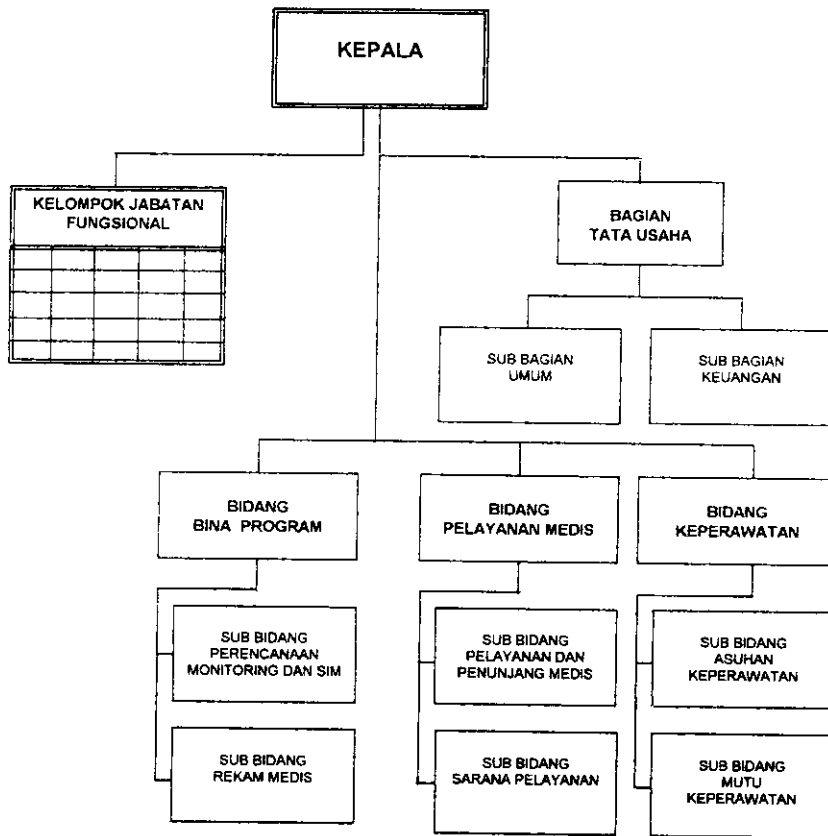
KEPALA

KELOMPOK JABATAN FUNGSIONAL

BAGIAN TATA USAHA

SUB BAGIAN UMUM

SUB BAGIAN KEUANGAN

BIDANG BINA PROGRAM

BIDANG PELAYANAN MEDIS

BIDANG KEPERAWATAN

SUB BIDANG PERENCANAAN MONITORING DAN SIM

SUB BIDANG REKAM MEDIS

SUB BIDANG PELAYANAN DAN PENUNJANG MEDIS

SUB BIDANG SARANA PELAYANAN

SUB BIDANG ASUHAN KEPERAWATAN

SUB BIDANG MUTU KEPERAWATAN